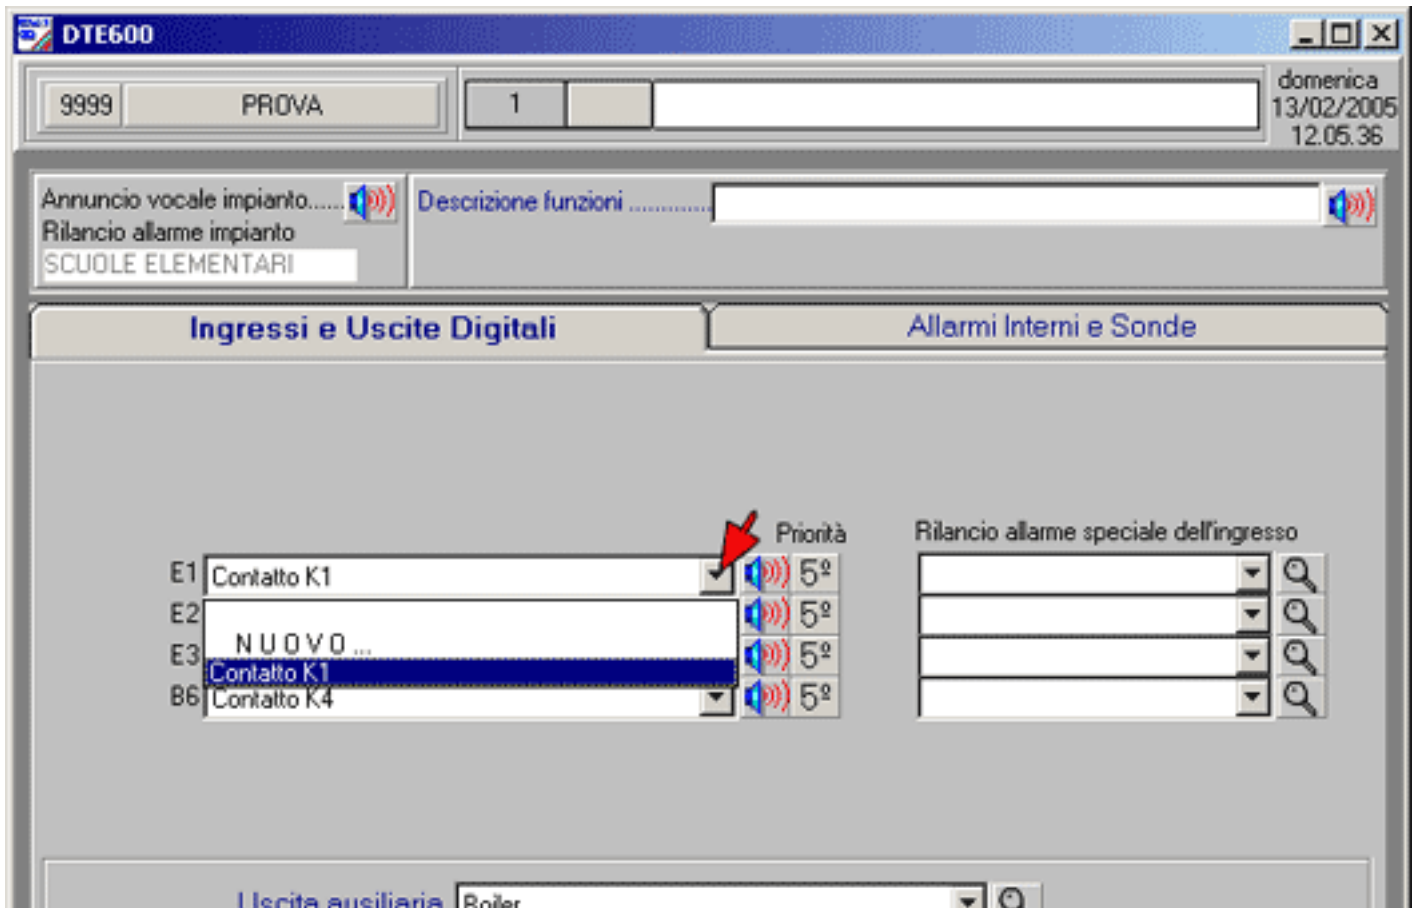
DTE600

9999 PROVA

1

domenica
13/02/2005
12.05.36

Annuncio vocale impianto......
Rilancio allarme impianto
SCUOLE ELEMENTARI

Descrizione funzioni ..............

Ingressi e Uscite Digitali

Allarmi Interni e Sonde

Priorità

Rilancio allarme speciale dell'ingresso

E1 Contatto K1 5º
E2 5º
NUOVO...
E3 Contatto K1 5º
B6 Contatto K4 5º

Uscita ausiliaria Boiler